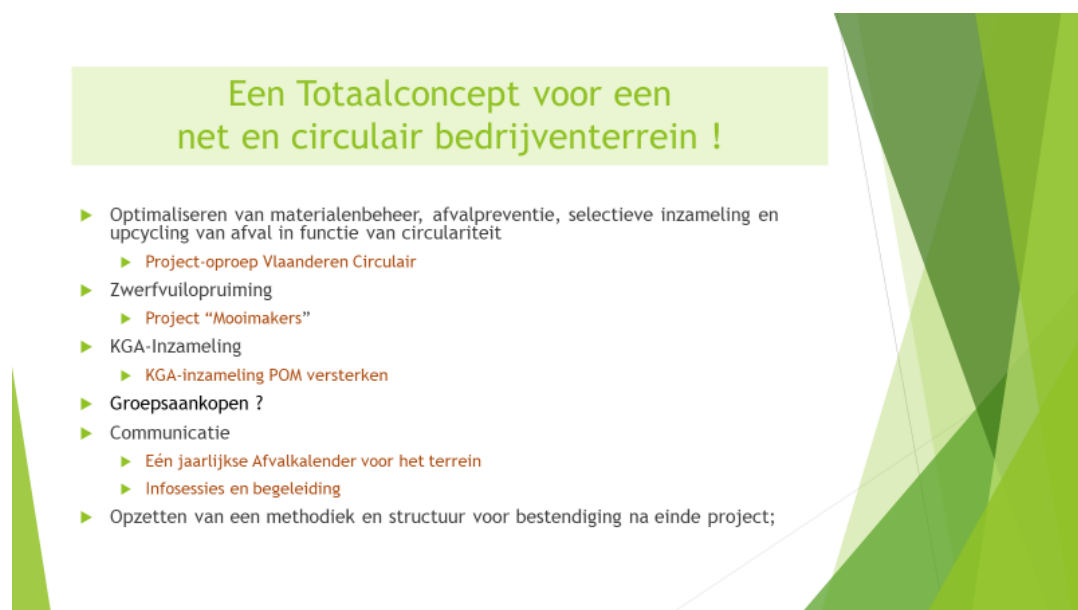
Een Totaalconcept voor een net en circulair bedrijventerrein !

Optimaliseren van materialenbeheer, afvalpreventie, selectieve inzameling en upcycling van afval in functie van circulariteit

Project-oproep Vlaanderen Circulair

Zwerfvuilopruiming

Project “Mooimakers”

KGA-Inzameling

KGA-inzameling POM versterken

Groepsaankopen ?

Communicatie

Eén jaarlijkse Afvalkalender voor het terrein

Infosessies en begeleiding

Opzetten van een methodiek en structuur voor bestendiging na einde project;